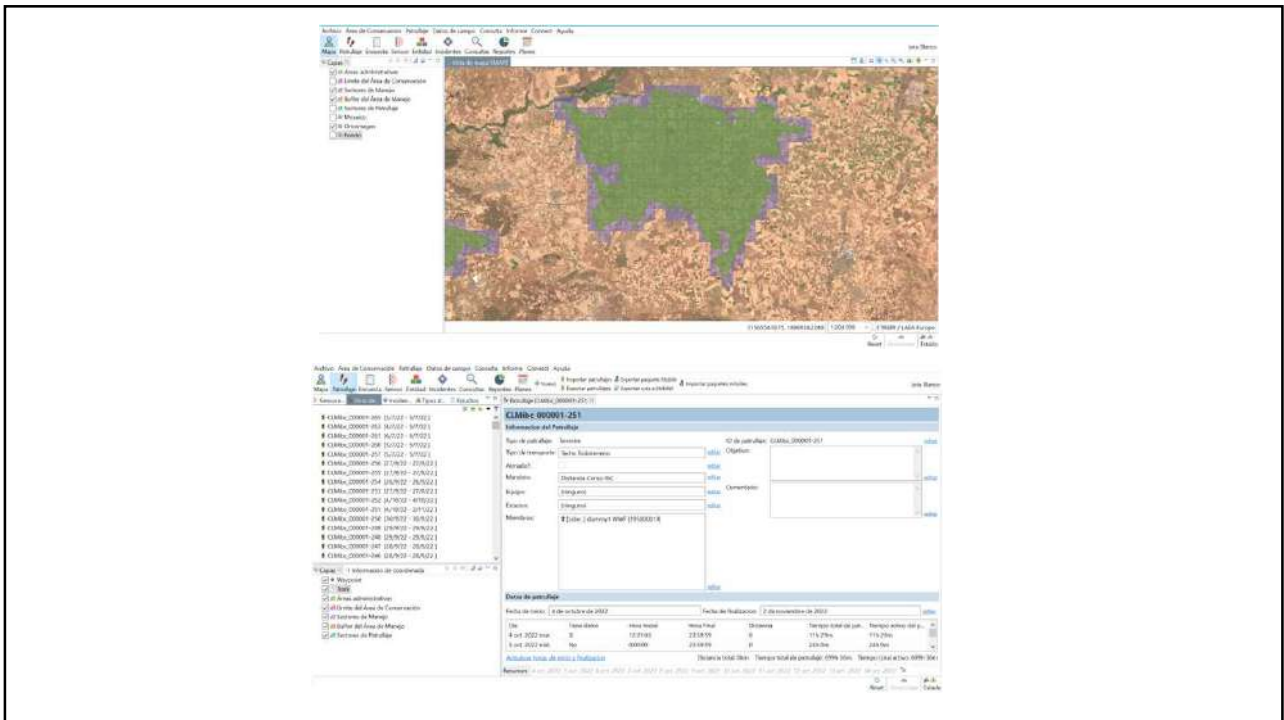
Archivo Área de Conservación Patrullaje Datos de campo Consulta Informe Connect Ayuda

Mapa Patrullaje Encuesta Sensor Entidad Incidentes Consultas Reportes Planes

Capas

Áreas administrativas
Límite del Área de Conservación
Sectores de Manejo
Buffer del Área de Manejo
Sectores de Patrullaje
Mosaico
Ortoimagen
Fondo

Vista de mapa SMART

1:250 000 ETRS89 / LAEA Europe

Archivo Área de Conservación Patrullaje Datos de campo Consulta Informe Connect Ayuda

Mapa Patrullaje Encuesta Sensor Entidad Incidentes Consultas Reportes Planes

Importar patrullajes Exportar paquete Mobile Exportar patrullajes Exportar a Mobile Importar paquetes iniciales

Patrullaje CLMibc_000001-251

CLMibc_000001-251

Información del Patrullaje

Tipo de patrullaje: Terrestre
Tipo de transporte: Techo Todoterreno
Armado?:
Mandato: Distancia Corto-NC
Equipo: (ninguno)
Estación: (ninguno)
Miembros: [Líder] dummy1 WWF (9580001)

ID de patrullaje: CLMibc_000001-251
Objetivo:
Comentario:

editar

CLMibc_000001-255 (5/7/22 - 5/7/22)
CLMibc_000001-253 (6/7/22 - 5/7/22)
CLMibc_000001-251 (6/7/22 - 5/7/22)
CLMibc_000001-200 (5/7/22 - 5/7/22)
CLMibc_000001-257 (5/7/22 - 5/7/22)
CLMibc_000001-256 (21/9/22 - 21/9/22)
CLMibc_000001-255 (21/9/22 - 21/9/22)
CLMibc_000001-254 (26/9/22 - 26/9/22)
CLMibc_000001-253 (27/9/22 - 27/9/22)
CLMibc_000001-252 (4/10/22 - 4/10/22)
CLMibc_000001-251 (4/10/22 - 2/11/22)
CLMibc_000001-250 (30/9/22 - 30/9/22)
CLMibc_000001-249 (29/9/22 - 29/9/22)
CLMibc_000001-248 (28/9/22 - 28/9/22)
CLMibc_000001-247 (28/9/22 - 28/9/22)
CLMibc_000001-246 (28/9/22 - 28/9/22)

Capas Información de coordenada

Waypoint
Track
Áreas administrativas
Límite del Área de Conservación
Sectores de Manejo
Buffer del Área de Manejo
Sectores de Patrullaje

Datos de patrullaje

Fecha de inicio: 4 de octubre de 2022
Fecha de finalización: 2 de noviembre de 2022

| Día | Toma datos | Hora inicial | Hora final | Distancia | Tiempo total de pat... | Tiempo activo del p... |
|---|---|---|---|---|---|---|
| 4 oct. 2022 mar. | Sí | 12:31:03 | 23:59:59 | 0 | 11h 29m | 11h 29m |
| 5 oct. 2022 mié. | No | 00:00:00 | 23:59:59 | 0 | 24h 0m | 24h 0m |

Actualizar horas de inicio y finalización
Distancia total: 0km Tiempo total de patrullaje: 699h 30m Tiempo total activo: 699h 30m

Resumen

Revert Guardar